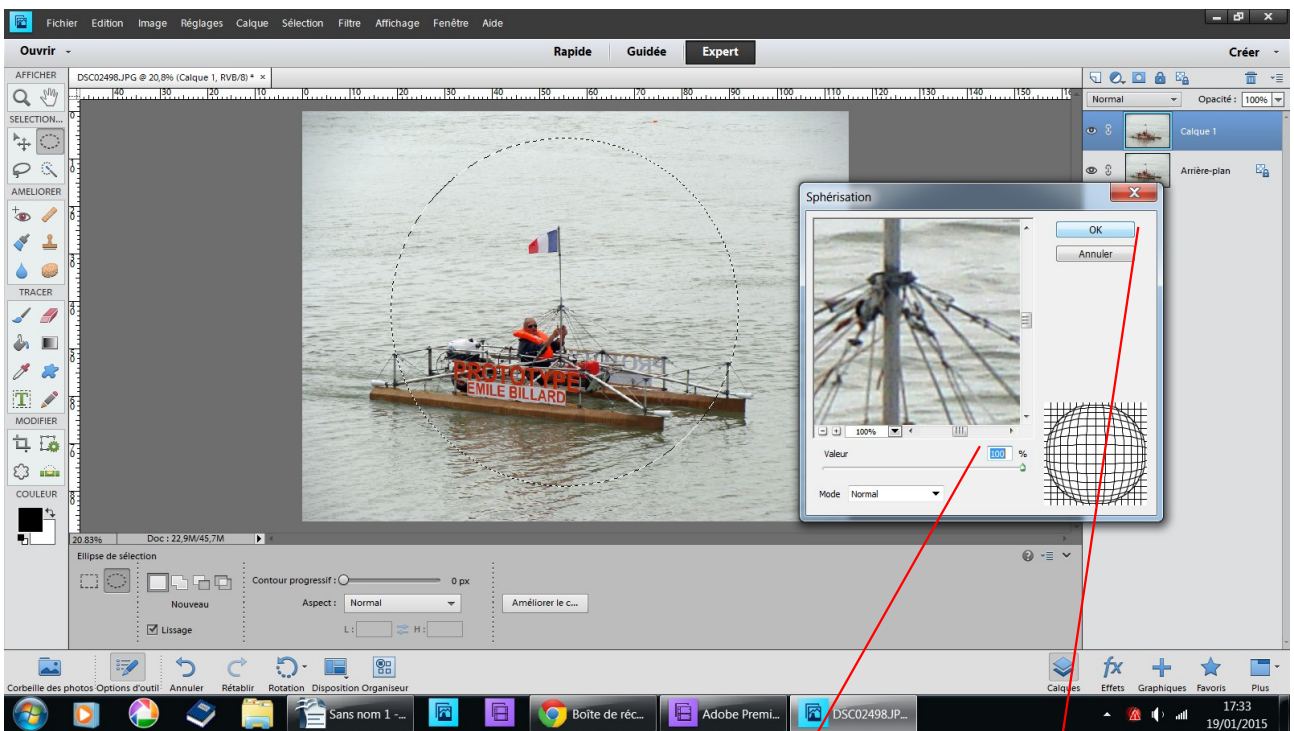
Fichier Edition Image Réglages Calque Sélection Filtre Affichage Fenêtre Aide

Ouvrir

Rapide Guidée Expert

Créer

AFFICHER

SELECTION...

AMELIORER

TRACER

MODIFIER

COULEUR

DSC02498.JPG @ 20,8% (Calque 1, RVB/8) * ×

PROTOTYPE
EMILE BILLARD

20.83% Doc : 22,9M/45,7M

Normal Opacité : 100%

Calque 1

Arrière-plan

Sphérisation

OK

Annuler

100%

Valeur 100 %

Mode Normal

Ellipse de sélection

Nouveau

Lissage

Contour progressif : 0 px

Aspect : Normal

L : H :

Améliorer le c...

Corbeille des photos Options d'outil Annuler Rétablir Rotation Disposition Organiseur

Calques Effets Graphiques Favoris Plus

Sans nom 1 -... Boîte de réc... Adobe Premi... DSC02498.JP...

17:33
19/01/2015